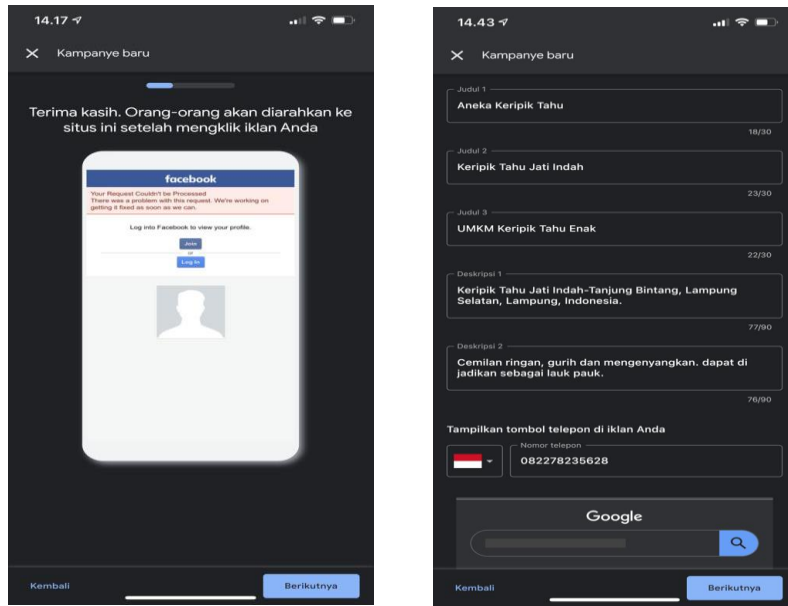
14.17

Kampanye baru

Terima kasih. Orang-orang akan diarahkan ke situs ini setelah mengklik iklan Anda

facebook

Your Request Couldn't be Processed
There was a problem with this request. We're working on getting it fixed as soon as we can.

Log into Facebook to view your profile.

Join

or

Log In

Kembali

Berikutnya

14.43

Kampanye baru

Judul 1
Aneka Keripik Tahu
18/30

Judul 2
Keripik Tahu Jati Indah
23/30

Judul 3
UMKM Keripik Tahu Enak
22/30

Deskripsi 1
Keripik Tahu Jati Indah-Tanjung Bintang, Lampung Selatan, Lampung, Indonesia.
77/90

Deskripsi 2
Cemilan ringan, gurih dan mengenyangkan. dapat di jadikan sebagai lauk pauk.
76/90

Tampilkan tombol telepon di iklan Anda

Nomor telepon
082278235628

Google

Kembali

Berikutnya